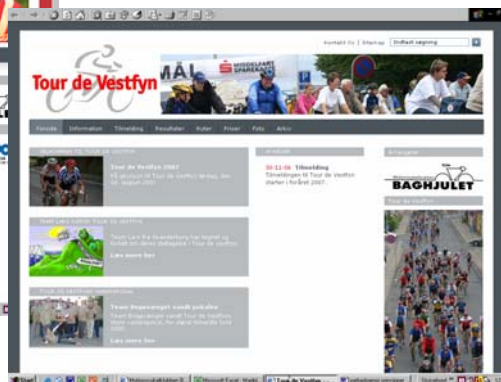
Kontakt os | Sitemap | Indtast søgning

Tour de Vestfyn

MIDDELFART SPAREKASSE

MÅL

Forside | Information | Tilmelding | Resultater | Ruter | Priser | Foto | Arkiv

VELKOMMEN TIL TOUR DE VESTFYN

Tour de Vestfyn 2007

På søndag til Tour de Vestfyn lørdag, den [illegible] august 2007.

TEAM LARS KØRER TOUR DE VESTFYN

Team Lars fra Brenderup har tegnet og fortalt om deres deltagelse i Tour de Vestfyn.

Læs mere her

TOUR DE VESTFYN SPONSORCUP

Team Bogesanget vandt pokalen

Team Bogesanget vandt Tour de Vestfyn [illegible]

Læs mere her

NYHEDER

30-11-06 Tilmelding

Tilmeldingen til Tour de Vestfyn starter i foråret 2007.

Arrangører

BAGHJULET

Tour de Vestfyn

Start | Tour de Vestfyn